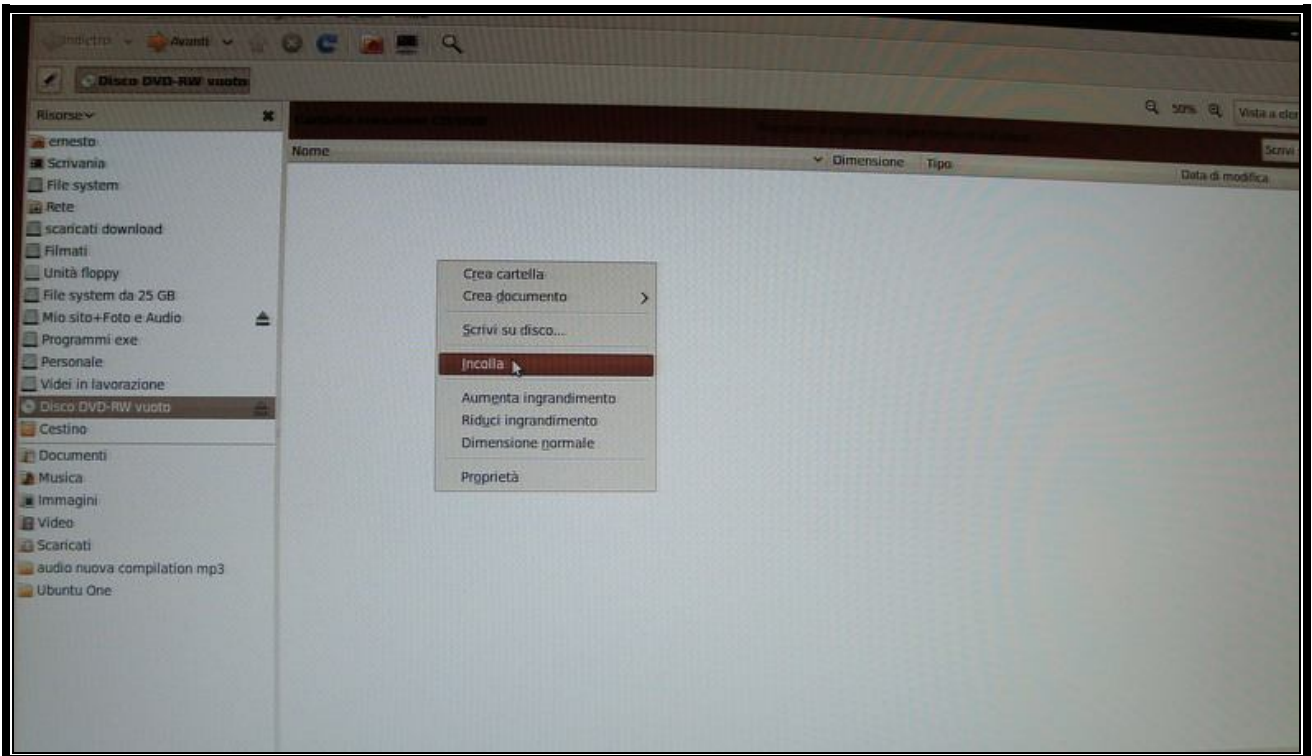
Indietro Avanti

Disco DVD-RW vuoto

Risorse

ernesto
Scrivania
File system
Rete
scaricati download
Filmati
Unità floppy
File system da 25 GB
Mio sito+Foto e Audio
Programmi exe
Personale
Videi in lavorazione
Disco DVD-RW vuoto
Cestino
Documenti
Musica
Immagini
Video
Scaricati
audio nuova compilation mp3
Ubuntu One

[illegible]

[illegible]

50%

Vista a elen

Scrivi

Nome

Dimensione

Tipo

Data di modifica

Crea cartella
Crea documento
Scrivi su disco...
Incolla
Aumenta ingrandimento
Riduci ingrandimento
Dimensione normale
Proprietà